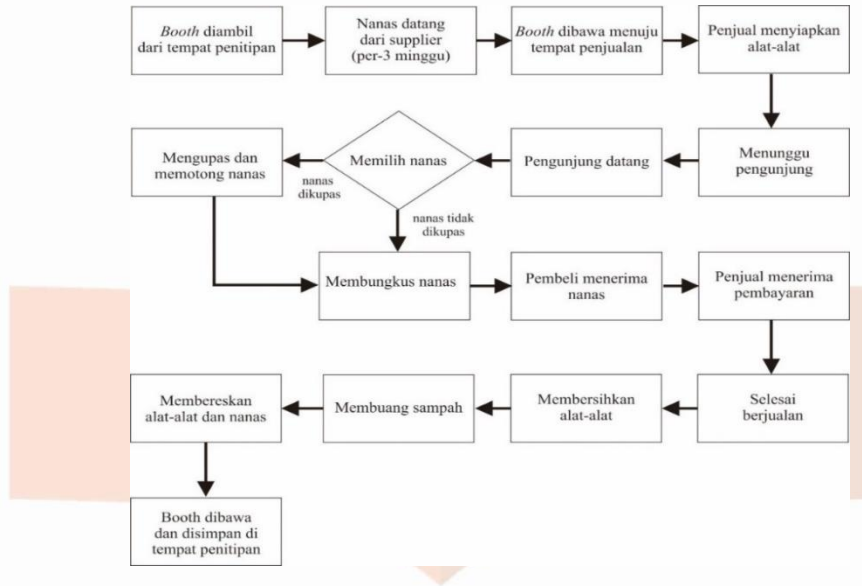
Booth diambil dari tempat penitipan

Nanas datang dari supplier (per-3 minggu)

Booth dibawa menuju tempat penjualan

Penjual menyiapkan alat-alat

Menunggu pengunjung

Pengunjung datang

Memilih nanas

nanas dikupas

Mengupas dan memotong nanas

nanas tidak dikupas

Membungkus nanas

Pembeli menerima nanas

Penjual menerima pembayaran

Selesai berjualan

Membersihkan alat-alat

Membuang sampah

Membereskan alat-alat dan nanas

Booth dibawa dan disimpan di tempat penitipan